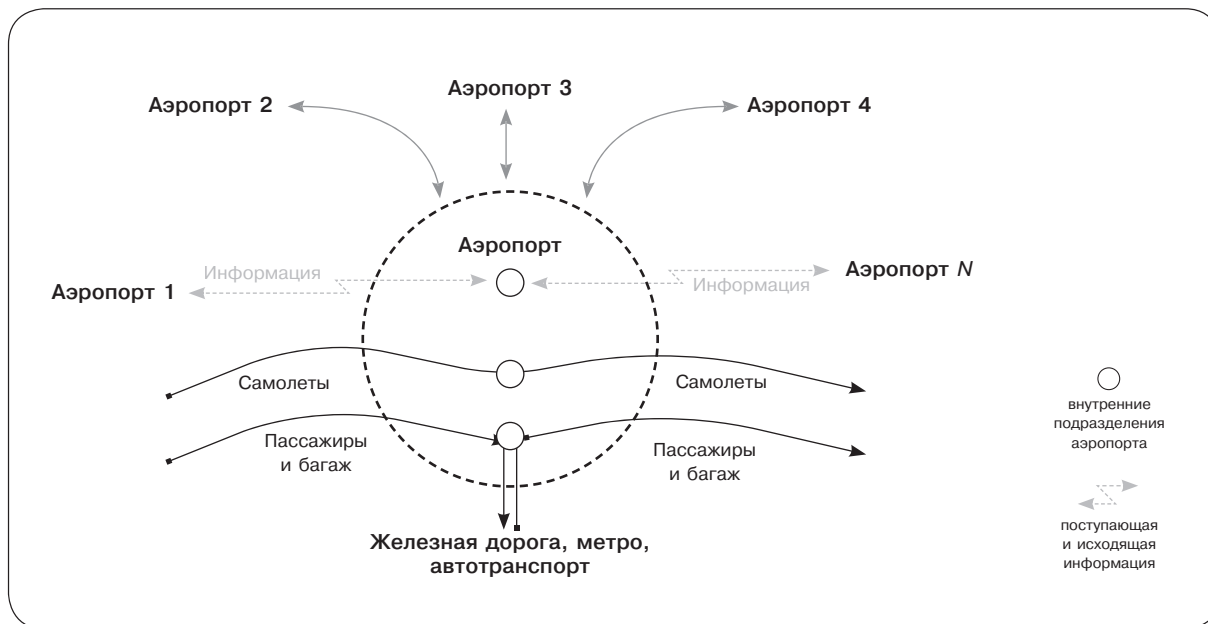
Аэропорт 3

Аэропорт 2

Аэропорт 4

Аэропорт

Информация

Аэропорт 1

Аэропорт $N$

Информация

Самолеты

Самолеты

Пассажиры и багаж

Пассажиры и багаж

Железная дорога, метро, автотранспорт

внутренние подразделения аэропорта

поступающая и исходящая информация